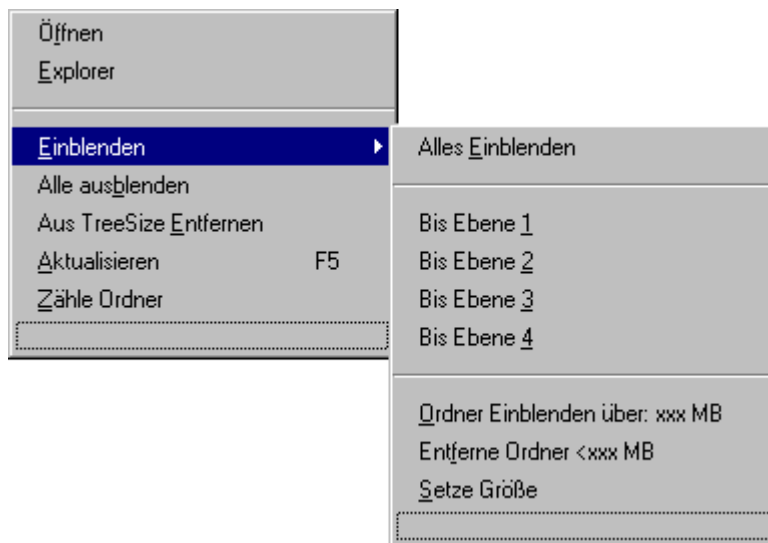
Öffnen
Explorer

Einblenden
Alle ausblenden
Aus TreeSize Entfernen
Aktualisieren F5
Zähle Ordner

Alles Einblenden

Bis Ebene 1
Bis Ebene 2
Bis Ebene 3
Bis Ebene 4

Ordner Einblenden über: xxx MB
Entferne Ordner <xxx MB
Setze Größe